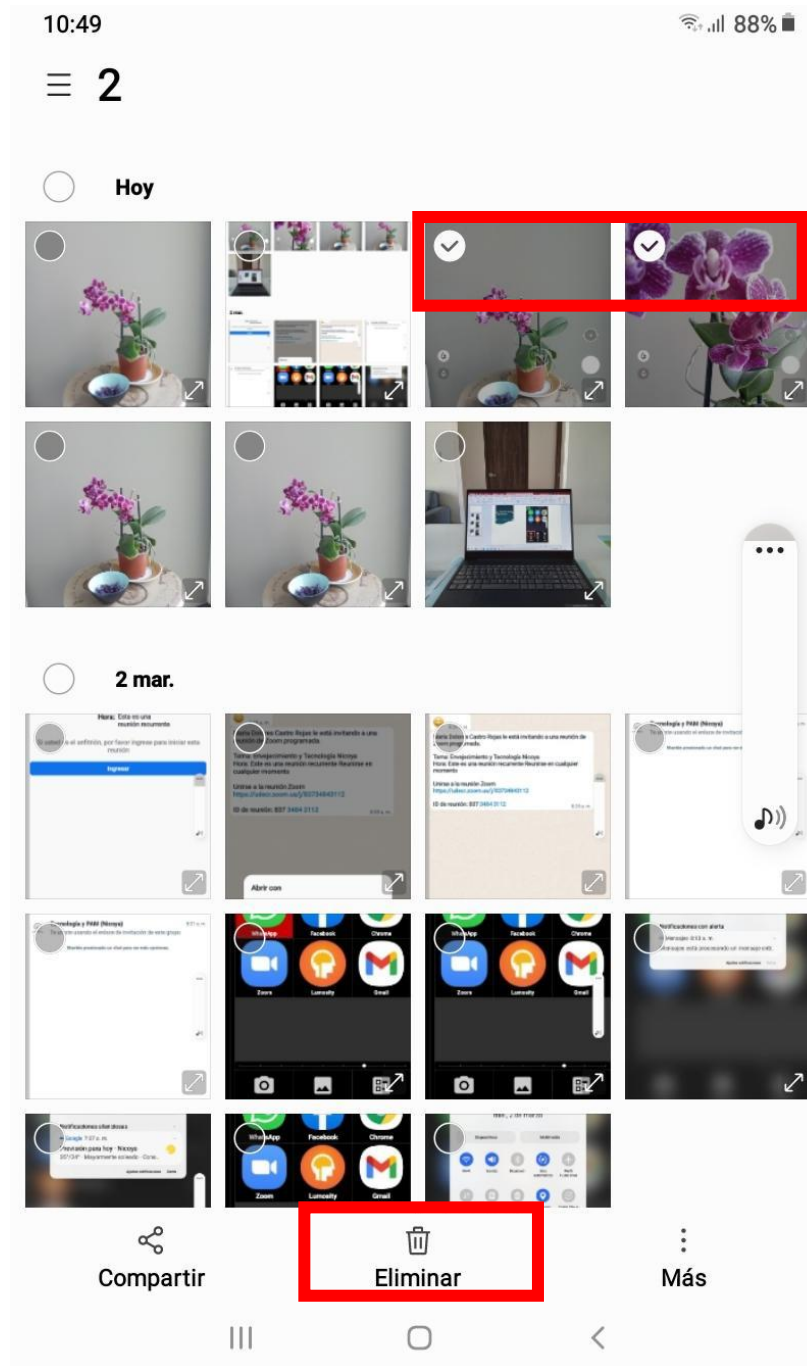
10:49

88%

2

Hoy

2 mar.

WhatsApp

Facebook

Chrome

Zoom

Lumosity

Gmail

WhatsApp

Facebook

Chrome

Zoom

Lumosity

Gmail

WhatsApp

Facebook

Chrome

Zoom

Lumosity

Gmail

Compartir

Eliminar

Más